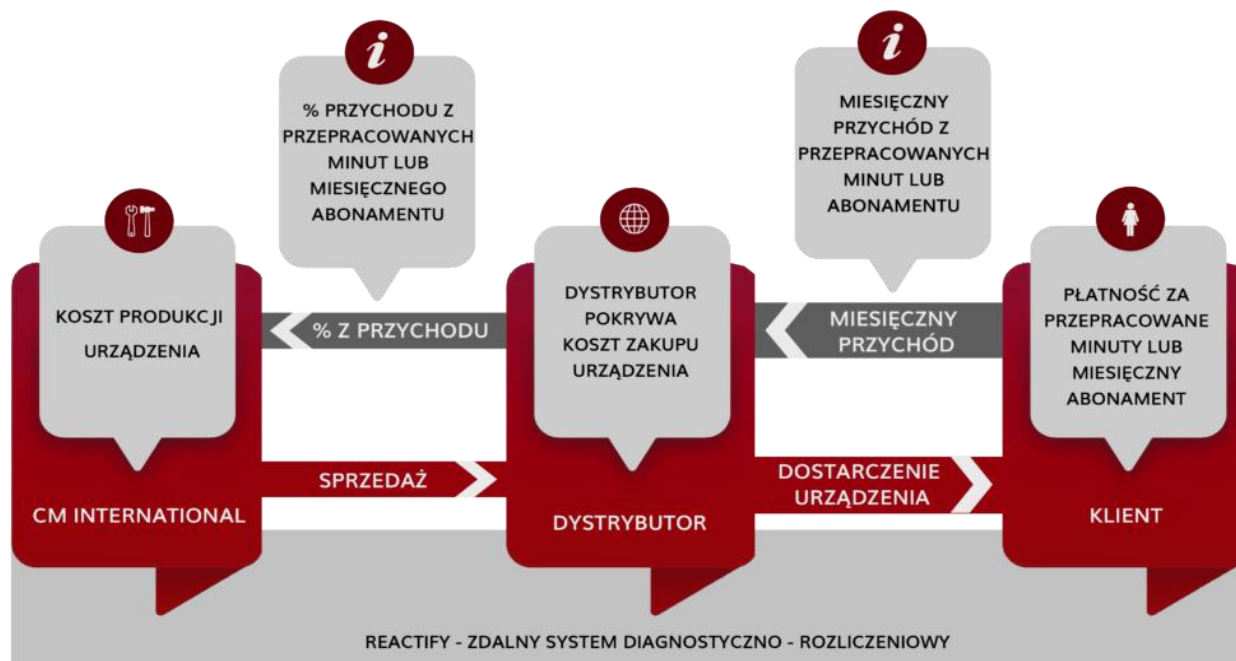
% PRZYCHODU Z PRZEPRACOWANYCH MINUT LUB MIESIĘCZNEGO ABONAMENTU

MIESIĘCZNY PRZYCHÓD Z PRZEPRACOWANYCH MINUT LUB ABONAMENTU

KOSZT PRODUKCJI URZĄDZENIA

% Z PRZYCHODU

DYSTRYBUTOR POKRYWA KOSZT ZAKUPU URZĄDZENIA

MIESIĘCZNY PRZYCHÓD

PŁATNOŚĆ ZA PRZEPRACOWANE MINUTY LUB MIESIĘCZNY ABONAMENT

SPRZEDAŻ

DOSTARCZENIE URZĄDZENIA

CM INTERNATIONAL

DYSTRYBUTOR

KLIENT

REACTIFY - ZDALNY SYSTEM DIAGNOSTYCZNO - ROZLICZENIOWY